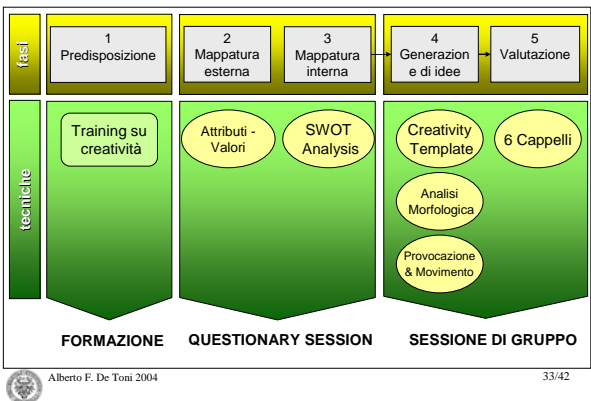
fasi

1
Predisposizione

2
Mappatura esterna

3
Mappatura interna

4
Generazione di idee

5
Valutazione

tecniche

Training su creatività

Attributi - Valori

SWOT Analysis

Creativity Template

6 Cappelli

Analisi Morfologica

Provocazione & Movimento

FORMAZIONE

QUESTIONARY SESSION

SESSIONE DI GRUPPO

Alberto F. De Toni 2004

33/42